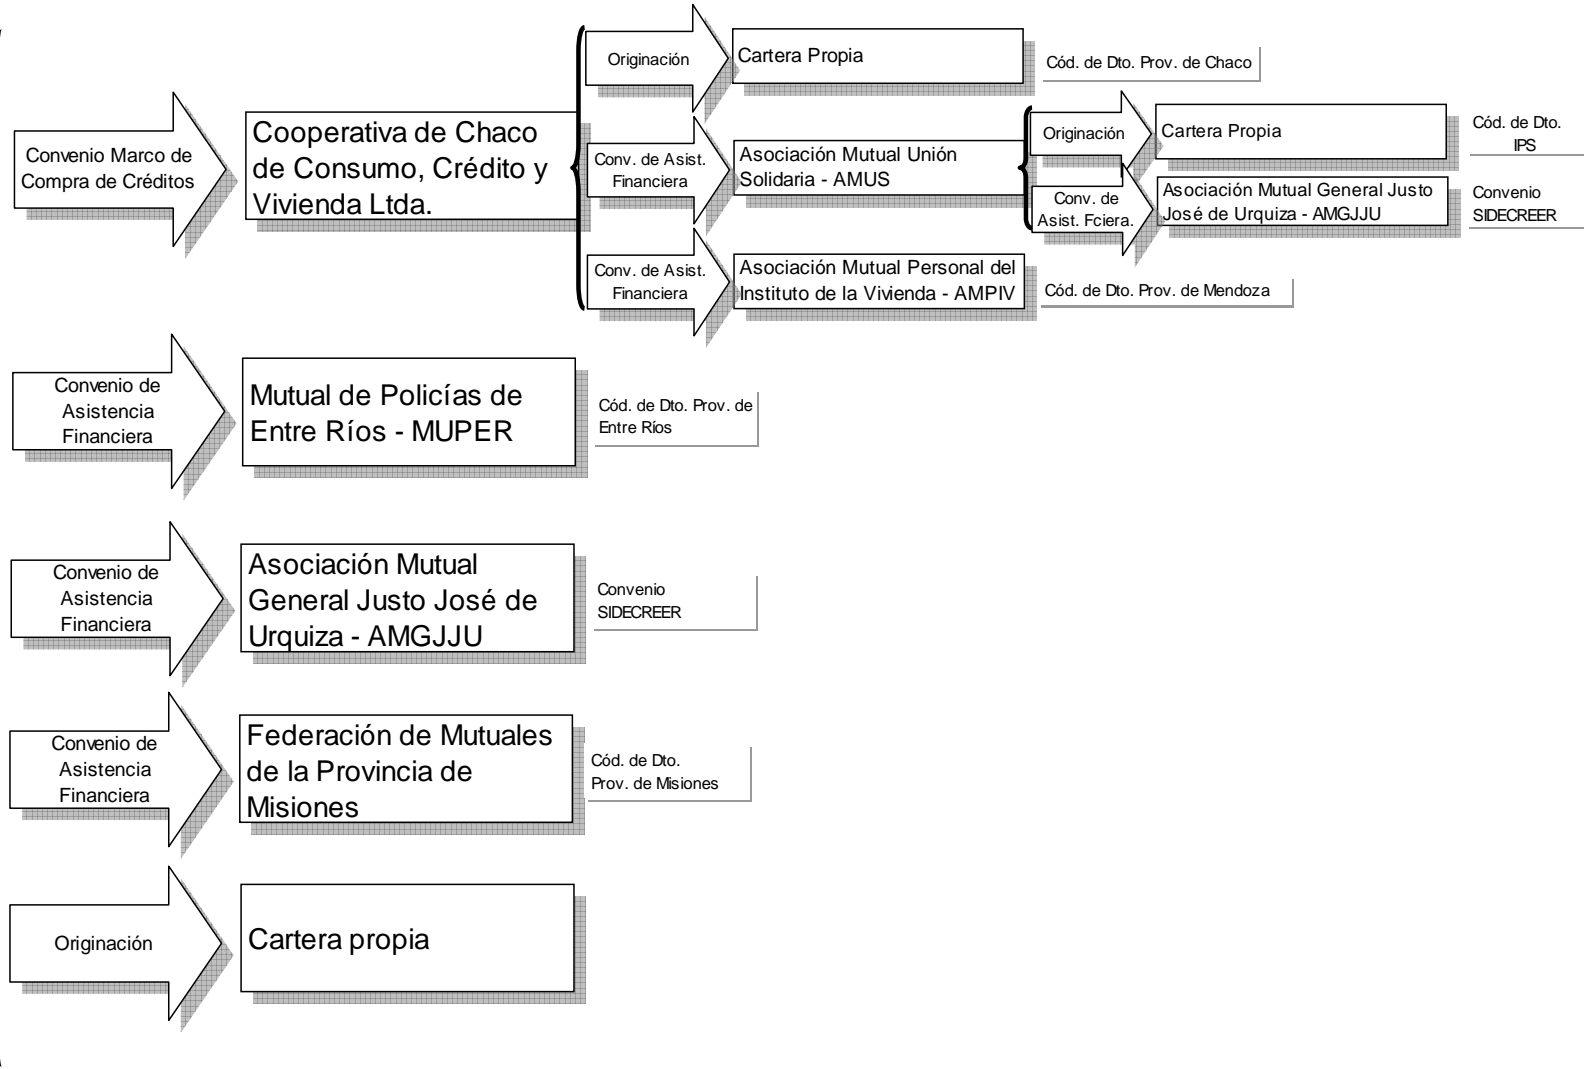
Convenio Marco de Compra de Créditos

Cooperativa de Chaco de Consumo, Crédito y Vivienda Ltda.

Originación

Cartera Propia

Cód. de Dto. Prov. de Chaco

Conv. de Asist. Financiera

Asociación Mutual Unión Solidaria - AMUS

Originación

Cartera Propia

Cód. de Dto. IPS

Conv. de Asist. Fciera.

Asociación Mutual General Justo José de Urquiza - AMGJJU

Convenio SIDECREER

Conv. de Asist. Financiera

Asociación Mutual Personal del Instituto de la Vivienda - AMPIV

Cód. de Dto. Prov. de Mendoza

Convenio de Asistencia Financiera

Mutual de Policías de Entre Ríos - MUPER

Cód. de Dto. Prov. de Entre Ríos

Convenio de Asistencia Financiera

Asociación Mutual General Justo José de Urquiza - AMGJJU

Convenio SIDECREER

Convenio de Asistencia Financiera

Federación de Mutuales de la Provincia de Misiones

Cód. de Dto. Prov. de Misiones

Originación

Cartera propia